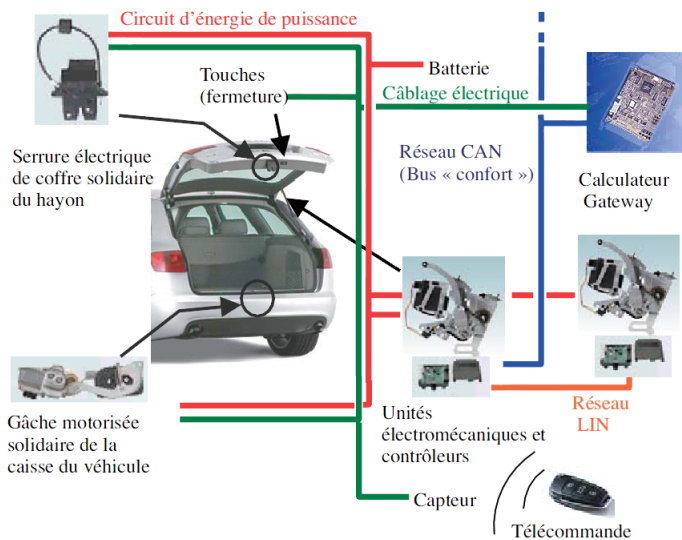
Circuit d'énergie de puissance

Touches (fermeture)

Batterie

Câblage électrique

Serrure électrique de coffre solidaire du hayon

Réseau CAN (Bus « confort »)

Calculateur Gateway

Gâche motorisée solidaire de la caisse du véhicule

Unités électromécaniques et contrôleurs

Réseau LIN

Capteur

Télécommande